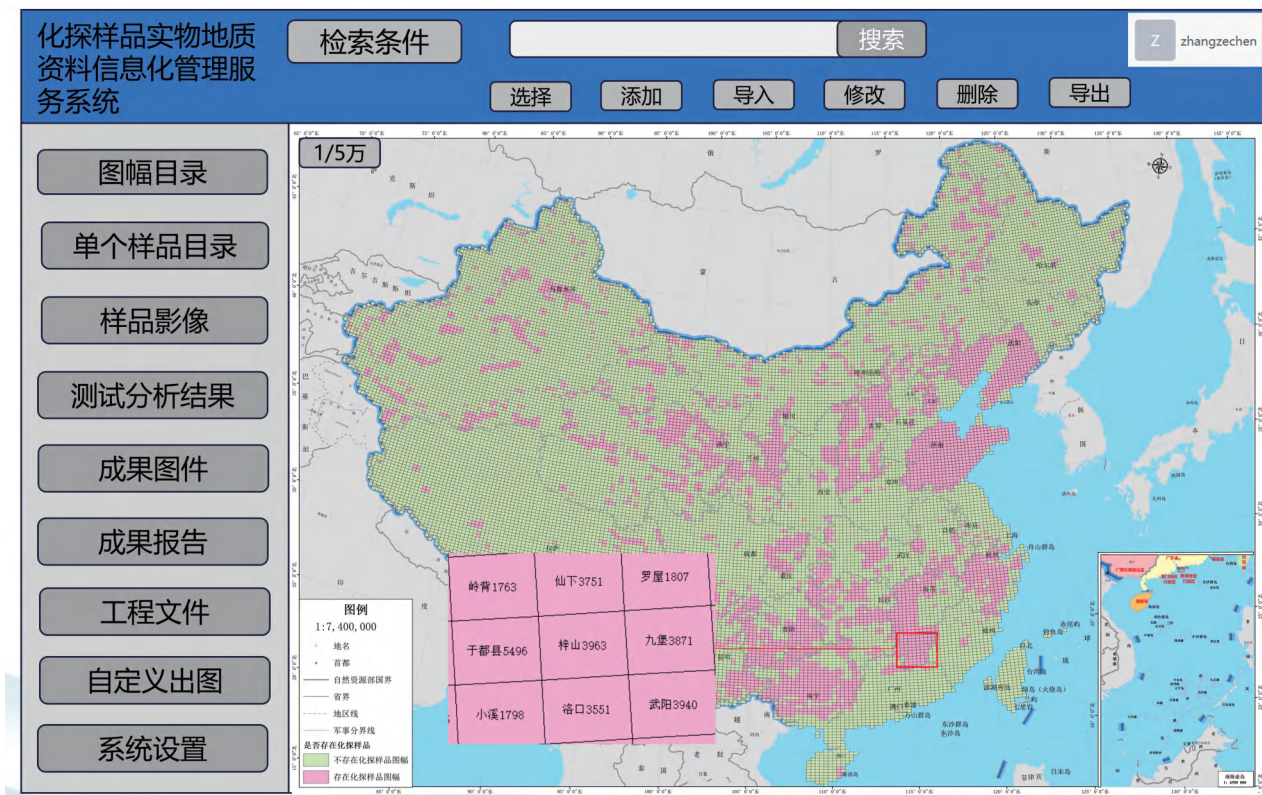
化探样品实物地质资料信息化管理服务系统

检索条件

搜索

Z zhangzechen

选择 添加 导入 修改 删除 导出

图幅目录

单个样品目录

样品影像

测试分析结果

成果图件

成果报告

工程文件

自定义出图

系统设置

1/5万

| 岭背1763 | 仙下3751 | 罗屋1807 |
|---|---|---|
| 于都县5496 | 梓山3963 | 九堡3871 |
| 小溪1798 | 洛口3551 | 武阳3940 |

图例
1:7,400,000
地名
首都
自然资源部国界
省界
地区线
军事分界线
是否存在化探样品
不存在化探样品图幅
存在化探样品图幅

南海诸岛